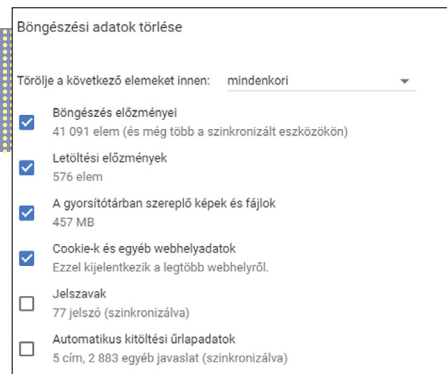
Böngészési adatok törlése

Törölje a következő elemeket innen: mindenkori

Böngészés előzményei
41 091 elem (és még több a szinkronizált eszközökön)

Letöltési előzmények
576 elem

A gyorsítótárban szereplő képek és fájlok
457 MB

Cookie-k és egyéb webhelyadatok
Ezzel kijelentkezik a legtöbb webhelyről.

Jelszavak
77 jelszó (szinkronizálva)

Automatikus kitöltési űrlapadatok
5 cím, 2 883 egyéb javaslat (szinkronizálva)